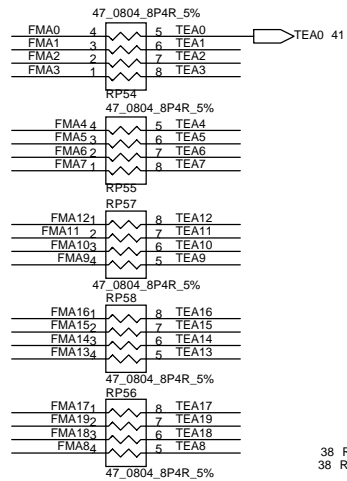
47_0804_8P4R_5%

FMA0 4 5 TEA0
FMA1 3 6 TEA1
FMA2 2 7 TEA2
FMA3 1 8 TEA3

TEA0 41

RP54
47_0804_8P4R_5%

FMA4 4 5 TEA4
FMA5 3 6 TEA5
FMA6 2 7 TEA6
FMA7 1 8 TEA7

RP55
RP57

FMA12 1 8 TEA12
FMA11 2 7 TEA11
FMA10 3 6 TEA10
FMA9 4 5 TEA9

47_0804_8P4R_5%
RP58

FMA16 1 8 TEA16
FMA15 2 7 TEA15
FMA14 3 6 TEA14
FMA13 4 5 TEA13

47_0804_8P4R_5%
RP56

FMA17 1 8 TEA17
FMA19 2 7 TEA19
FMA18 3 6 TEA18
FMA8 4 5 TEA8

47_0804_8P4R_5%

38 F
38 R